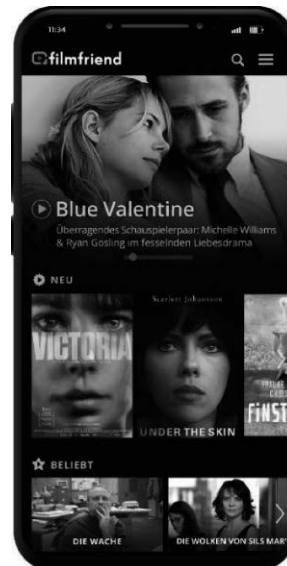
11:34

filmfriend

Blue Valentine

Überragendes Schauspielerpaar: Michelle Williams & Ryan Gosling im fesselnden Liebesdrama

NEU

VICTORIA

Scarlett Johansson

UNDER THE SKIN

FINST

BELIEBT

DIE WACHE

DIE WOLKEN VON SILS MAR